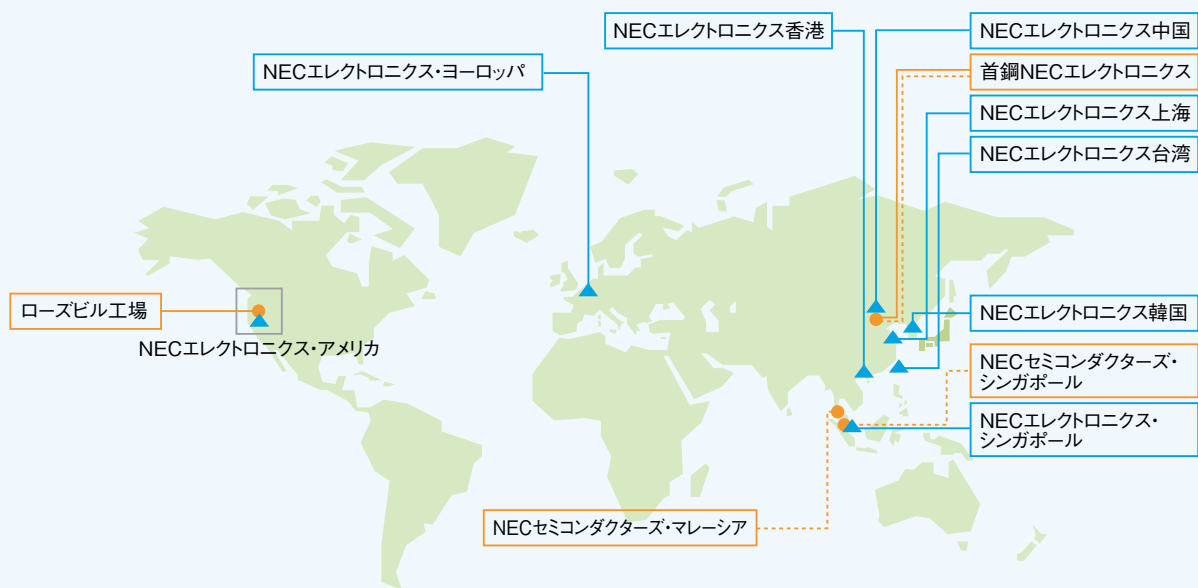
NECエレクトロニクス香港

NECエレクトロニクス中国

首鋼NECエレクトロニクス

NECエレクトロニクス・ヨーロッパ

NECエレクトロニクス上海

NECエレクトロニクス台湾

ローズビル工場

NECエレクトロニクス・アメリカ

NECエレクトロニクス韓国

NECセミコンダクターズ・シンガポール

NECエレクトロニクス・シンガポール

NECセミコンダクターズ・マレーシア